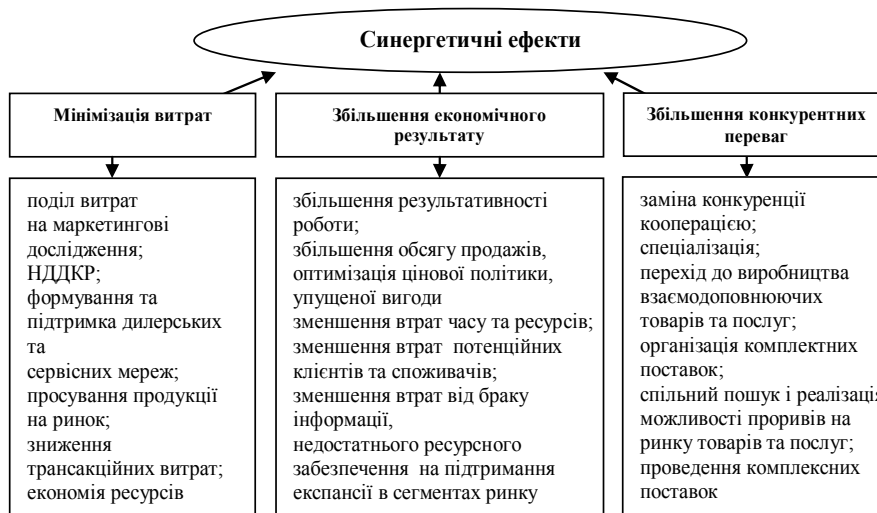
Синергетичні ефекти

Мінімізація витрат

Збільшення економічного результату

Збільшення конкурентних переваг

поділ витрат на маркетингові дослідження; НДДКР; формування та підтримка дилерських та сервісних мереж; просування продукції на ринок; зниження трансакційних витрат; економія ресурсів

збільшення результативності роботи; збільшення обсягу продажів, оптимізація цінової політики, упущеної вигоди зменшення втрат часу та ресурсів; зменшення втрат потенційних клієнтів та споживачів; зменшення втрат від браку інформації, недостатнього ресурсного забезпечення на підтримання експансії в сегментах ринку

заміна конкуренції кооперацією; спеціалізація; перехід до виробництва взаємодоповнюючих товарів та послуг; організація комплектних поставок; спільний пошук і реалізаці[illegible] можливості проривів на ринку товарів та послуг; проведення комплексних поставок